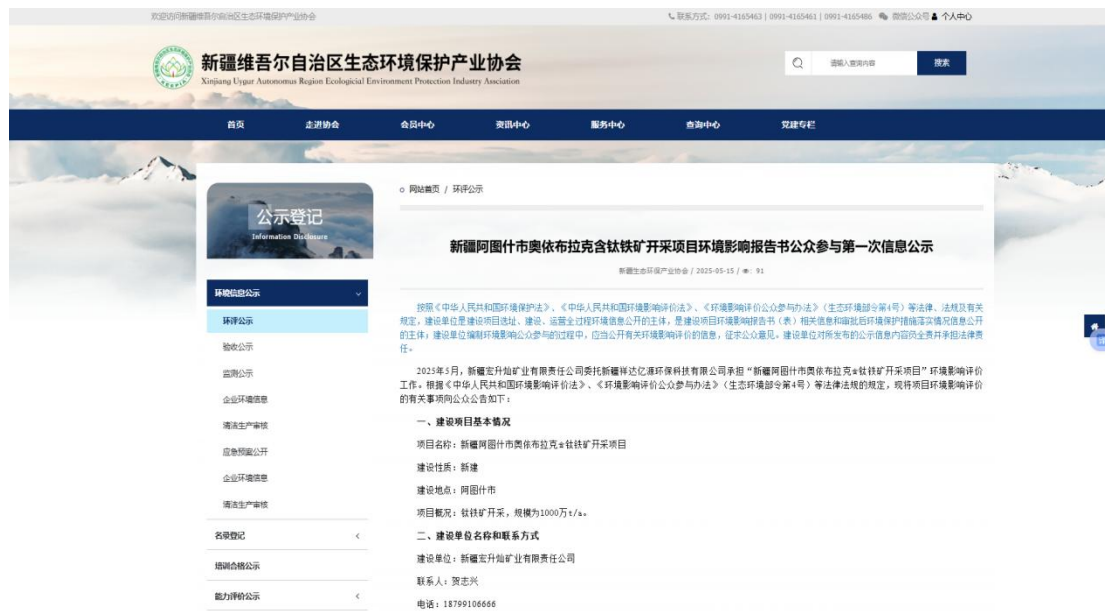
欢迎访问新疆维吾尔自治区生态环境保护产业协会

联系方式：0991-4165463 | 0991-4165461 | 0991-4165486　微信公众号　个人中心

新疆维吾尔自治区生态环境保护产业协会
Xinjiang Uygur Autonomous Region Ecological Environment Protection Industry Association

请输入查询内容　搜索

首页　走进协会　会员中心　资讯中心　服务中心　查询中心　党建专栏

公示登记
Information Disclosure

环境信息公示
环评公示
验收公示
监测公示
企业环境信息
清洁生产审核
应急预案公开
企业环境信息
清洁生产审核
名录登记
培训合格公示
能力评价公示

网站首页 / 环评公示

新疆阿图什市奥依布拉克含钛铁矿开采项目环境影响报告书公众参与第一次信息公示

新疆生态环保产业协会 / 2025-05-15 / 91

按照《中华人民共和国环境保护法》、《中华人民共和国环境影响评价法》、《环境影响评价公众参与办法》（生态环境部令第4号）等法律、法规及有关规定，建设单位是建设项目选址、建设、运营全过程环境信息公开的主体，是建设项目环境影响报告书（表）相关信息和审批后环境保护措施落实情况信息公开的主体；建设单位编制环境影响公众参与说明的过程中，应当公开有关环境影响评价的信息，征求公众意见。建设单位对所发布的公示信息内容负全责并承担法律责任。

2025年5月，新疆宏升灿矿业有限责任公司委托新疆祥达亿源环保科技有限公司承担“新疆阿图什市奥依布拉克含钛铁矿开采项目”环境影响评价工作。根据《中华人民共和国环境影响评价法》、《环境影响评价公众参与办法》（生态环境部令第4号）等法律法规的规定，现将项目环境影响评价的有关事项向公众公告如下：

一、建设项目基本情况

项目名称：新疆阿图什市奥依布拉克含钛铁矿开采项目

建设性质：新建

建设地点：阿图什市

项目概况：钛铁矿开采，规模为1000万t/a。

二、建设单位名称和联系方式

建设单位：新疆宏升灿矿业有限责任公司

联系人：贺志兴

电话：18799106666